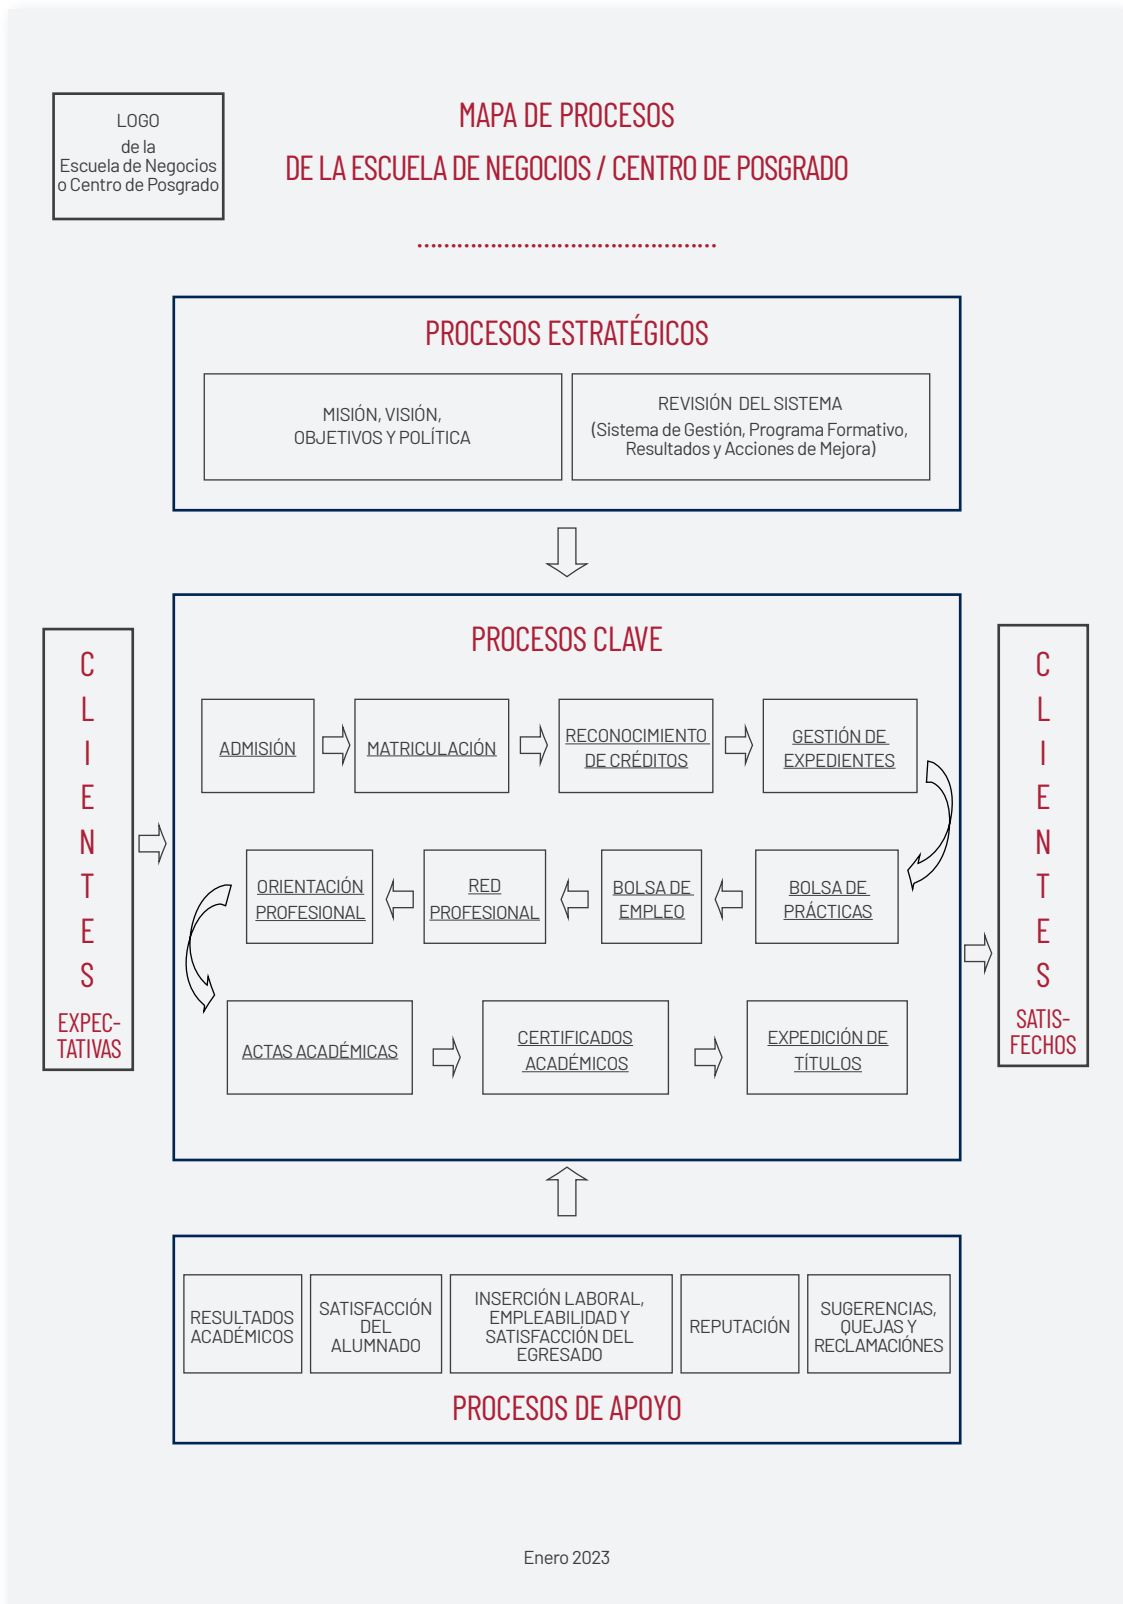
LOGO
de la
Escuela de Negocios
o Centro de Posgrado

MAPA DE PROCESOS
DE LA ESCUELA DE NEGOCIOS / CENTRO DE POSGRADO

PROCESOS ESTRATÉGICOS

MISIÓN, VISIÓN, OBJETIVOS Y POLÍTICA

REVISIÓN DEL SISTEMA
(Sistema de Gestión, Programa Formativo, Resultados y Acciones de Mejora)

C
L
I
E
N
T
E
S
EXPEC-
TATIVAS

PROCESOS CLAVE

ADMISIÓN

MATRICULACIÓN

RECONOCIMIENTO DE CRÉDITOS

GESTIÓN DE EXPEDIENTES

ORIENTACIÓN PROFESIONAL

RED PROFESIONAL

BOLSA DE EMPLEO

BOLSA DE PRÁCTICAS

ACTAS ACADÉMICAS

CERTIFICADOS ACADÉMICOS

EXPEDICIÓN DE TÍTULOS

C
L
I
E
N
T
E
S
SATIS-
FECHOS

RESULTADOS ACADÉMICOS

SATISFACCIÓN DEL ALUMNADO

INSERCIÓN LABORAL, EMPLEABILIDAD Y SATISFACCIÓN DEL EGRESADO

REPUTACIÓN

SUGERENCIAS, QUEJAS Y RECLAMACIONES

PROCESOS DE APOYO

Enero 2023